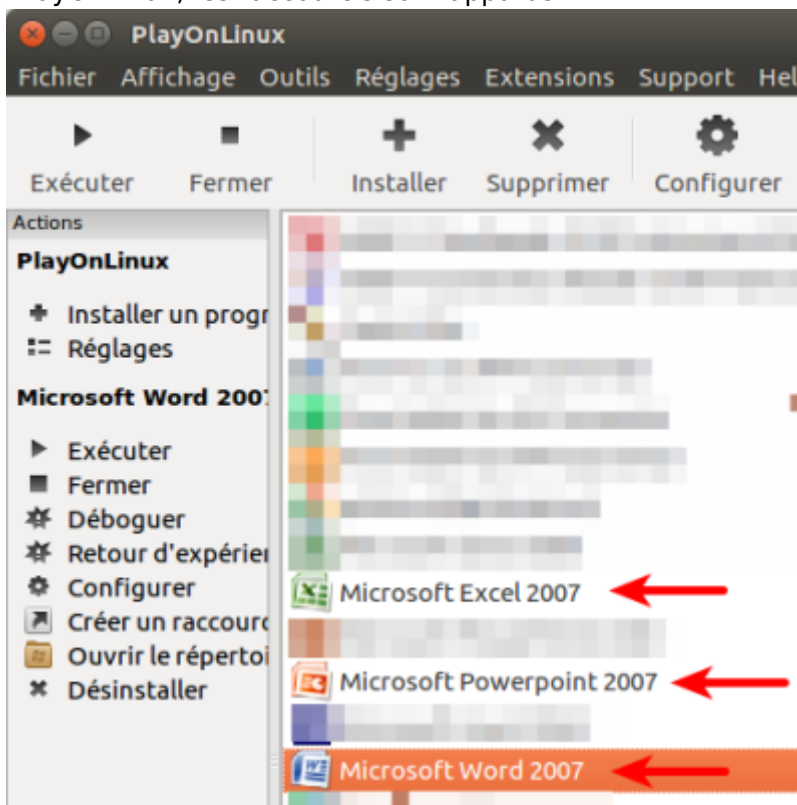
PlayOnLinux

Fichier Affichage Outils Réglages Extensions Support Hel

Exécuter Fermer Installer Supprimer Configurer

Actions

PlayOnLinux

Installer un progr
Réglages

Microsoft Word 2007

Exécuter
Fermer
Déboguer
Retour d'expérien
Configurer
Créer un raccourc
Ouvrir le répertoi
Désinstaller

Microsoft Excel 2007
Microsoft Powerpoint 2007
Microsoft Word 2007